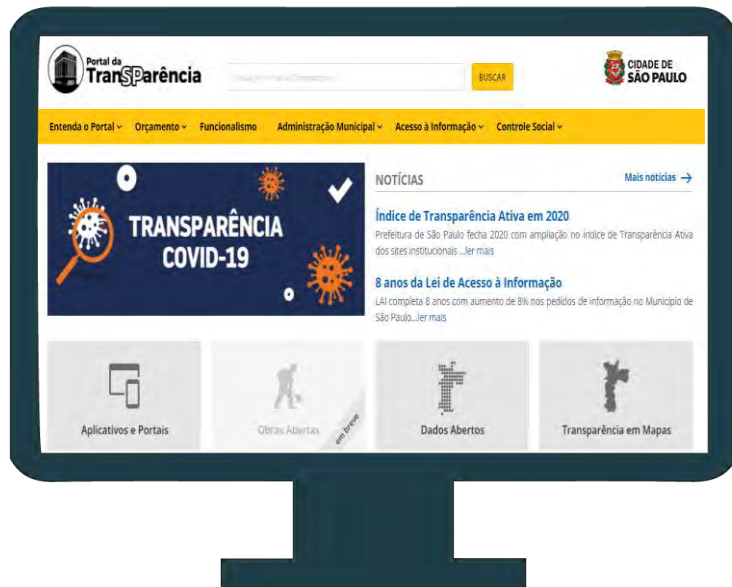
Portal da TranSParência

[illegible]

BUSCAR

CIDADE DE SÃO PAULO

Entenda o Portal ⌄ Orçamento ⌄ Funcionalismo Administração Municipal ⌄ Acesso à Informação ⌄ Controle Social ⌄

TRANSPARÊNCIA COVID-19

NOTÍCIAS

Mais notícias →

Índice de Transparência Ativa em 2020

Prefeitura de São Paulo fecha 2020 com ampliação no índice de Transparência Ativa dos sites institucionais ...ler mais

8 anos da Lei de Acesso à Informação

LAI completa 8 anos com aumento de 8% nos pedidos de informação no Município de São Paulo...ler mais

Aplicativos e Portais

Obras Abertas

em breve

Dados Abertos

Transparência em Mapas